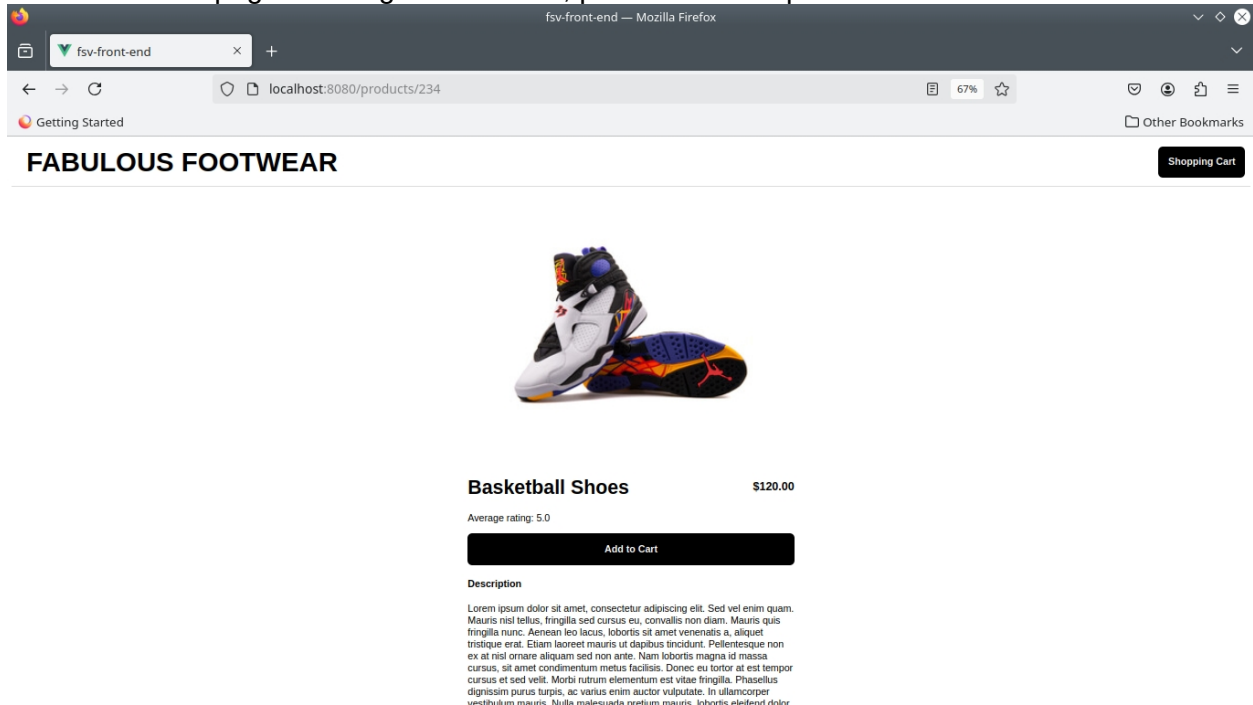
fsv-front-end — Mozilla Firefox

fsv-front-end

localhost:8080/products/234

67%

Getting Started

Other Bookmarks

FABULOUS FOOTWEAR

Shopping Cart

Basketball Shoes

$120.00

Average rating: 5.0

Add to Cart

Description

Lorem ipsum dolor sit amet, consectetur adipiscing elit. Sed vel enim quam. Mauris nisl tellus, fringilla sed cursus eu, convallis non diam. Mauris quis fringilla nunc. Aenean leo lacus, lobortis sit amet venenatis a, aliquet tristique erat. Etiam laoreet mauris ut dapibus tincidunt. Pellentesque non ex at nisl ornare aliquam sed non ante. Nam lobortis magna id massa cursus, sit amet condimentum metus facilisis. Donec eu tortor at est tempor cursus et sed velit. Morbi rutrum elementum est vitae fringilla. Phasellus dignissim purus turpis, ac varius enim auctor vulputate. In ullamcorper vestibulum mauris. Nulla malesuada pretium mauris, lobortis eleifend dolor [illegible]